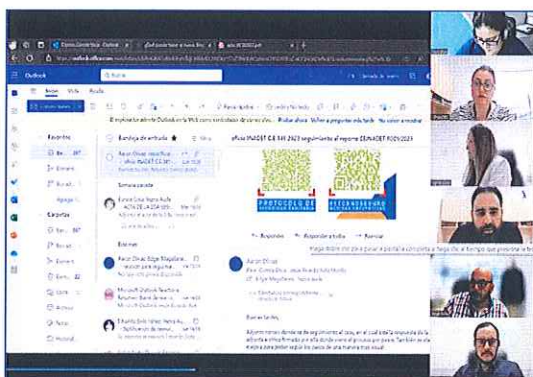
Outlook

Buscar

Inicio Vista Ayuda

Correo nuevo

Favoritos

Bandeja de entrada

Carpetas

Semana pasada

Este mes

oficio INADET CE 349 2023 seguimiento al reporte CEINADET 9009 2023

PROTOCOLO DE

RECONOCEMOS

Responder Responder a todos Reenviar

Aaron Olivas

Buenas tardes,

Adjunto remito oficio de seguimiento al caso, en el cual está la respuesta de la

Haga doble clic para pasar a pantalla completa o haga clic a fin que presente la fecha